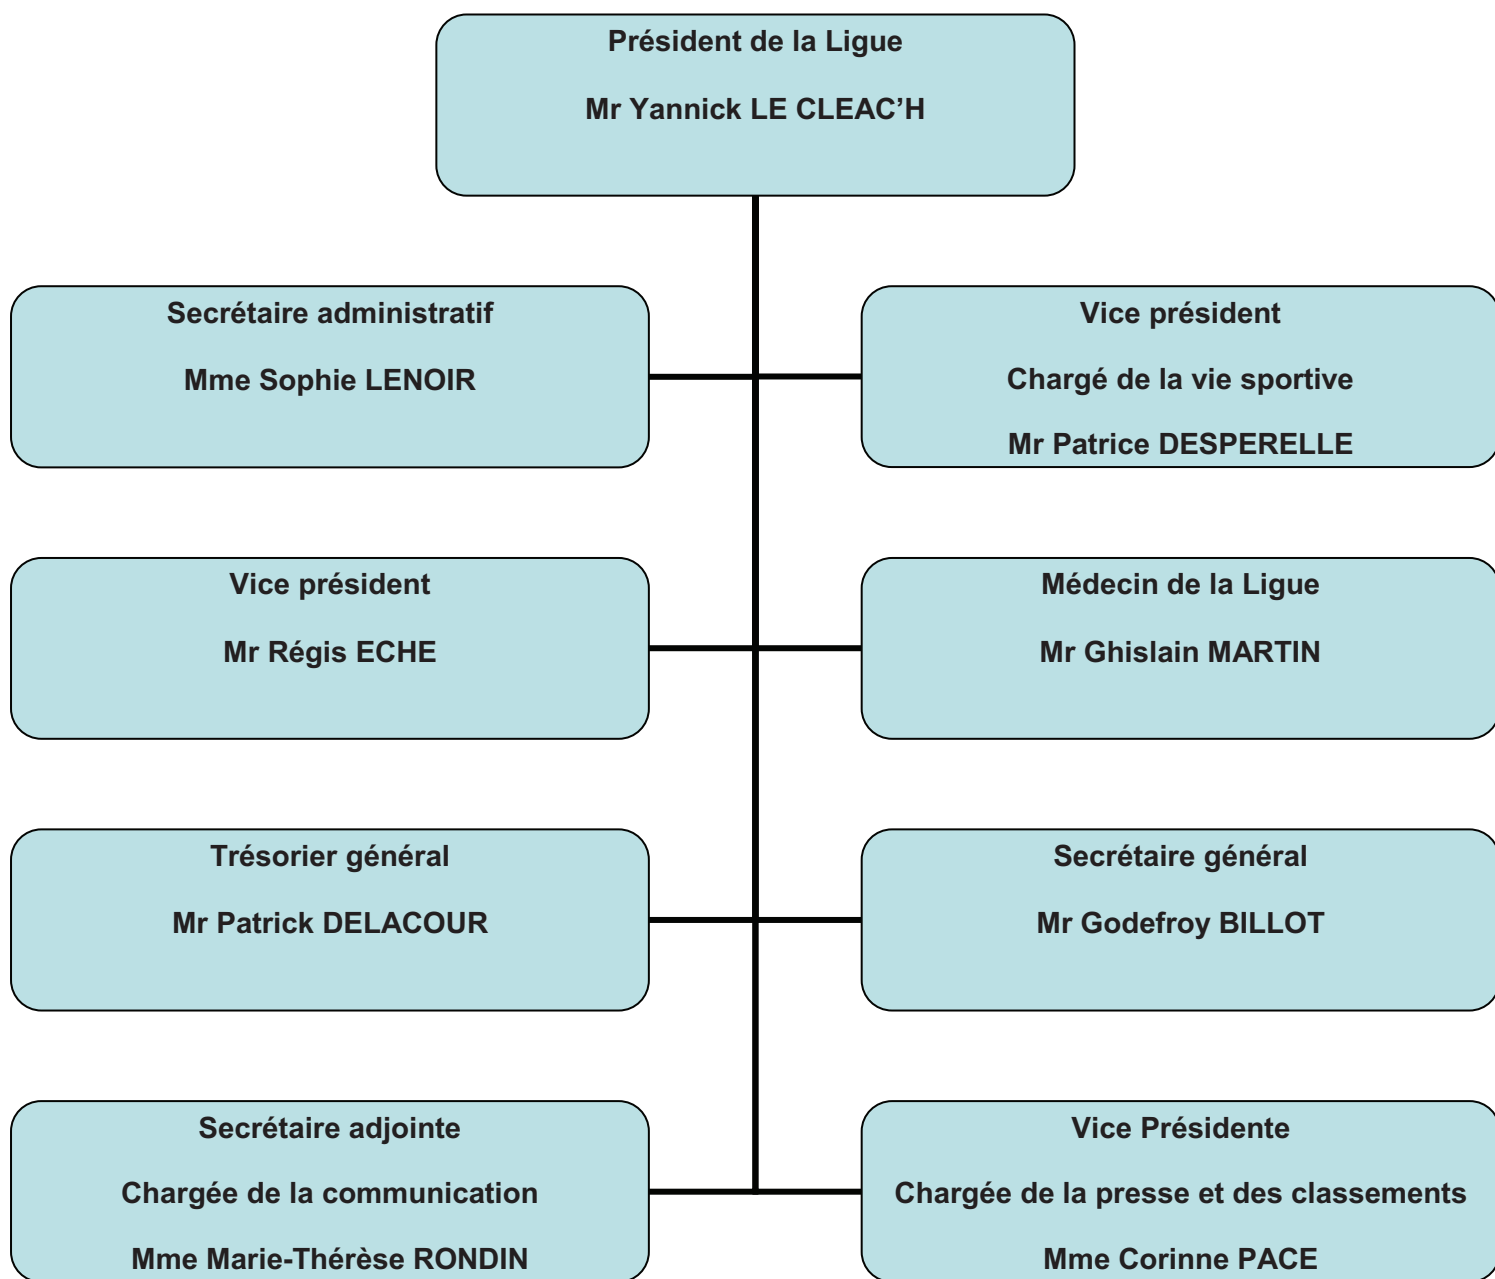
Président de la Ligue

Mr Yannick LE CLEAC'H

Secrétaire administratif

Mme Sophie LENOIR

Vice président

Chargé de la vie sportive

Mr Patrice DESPERELLE

Vice président

Mr Régis ECHE

Médecin de la Ligue

Mr Ghislain MARTIN

Trésorier général

Mr Patrick DELACOUR

Secrétaire général

Mr Godefroy BILLOT

Secrétaire adjointe

Chargée de la communication

Mme Marie-Thérèse RONDIN

Vice Présidente

Chargée de la presse et des classements

Mme Corinne PACE